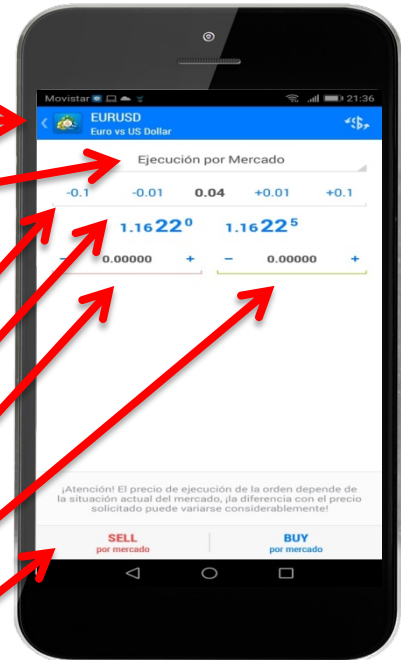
Movistar 21:36

EURUSD
Euro vs US Dollar

Ejecución por Mercado

-0.1 -0.01 0.04 +0.01 +0.1

1.16$22^0$ 1.16$22^5$

− 0.00000 + − 0.00000 +

¡Atención! El precio de ejecución de la orden depende de la situación actual del mercado, ¡la diferencia con el precio solicitado puede variarse considerablemente!

SELL
por mercado

BUY
por mercado